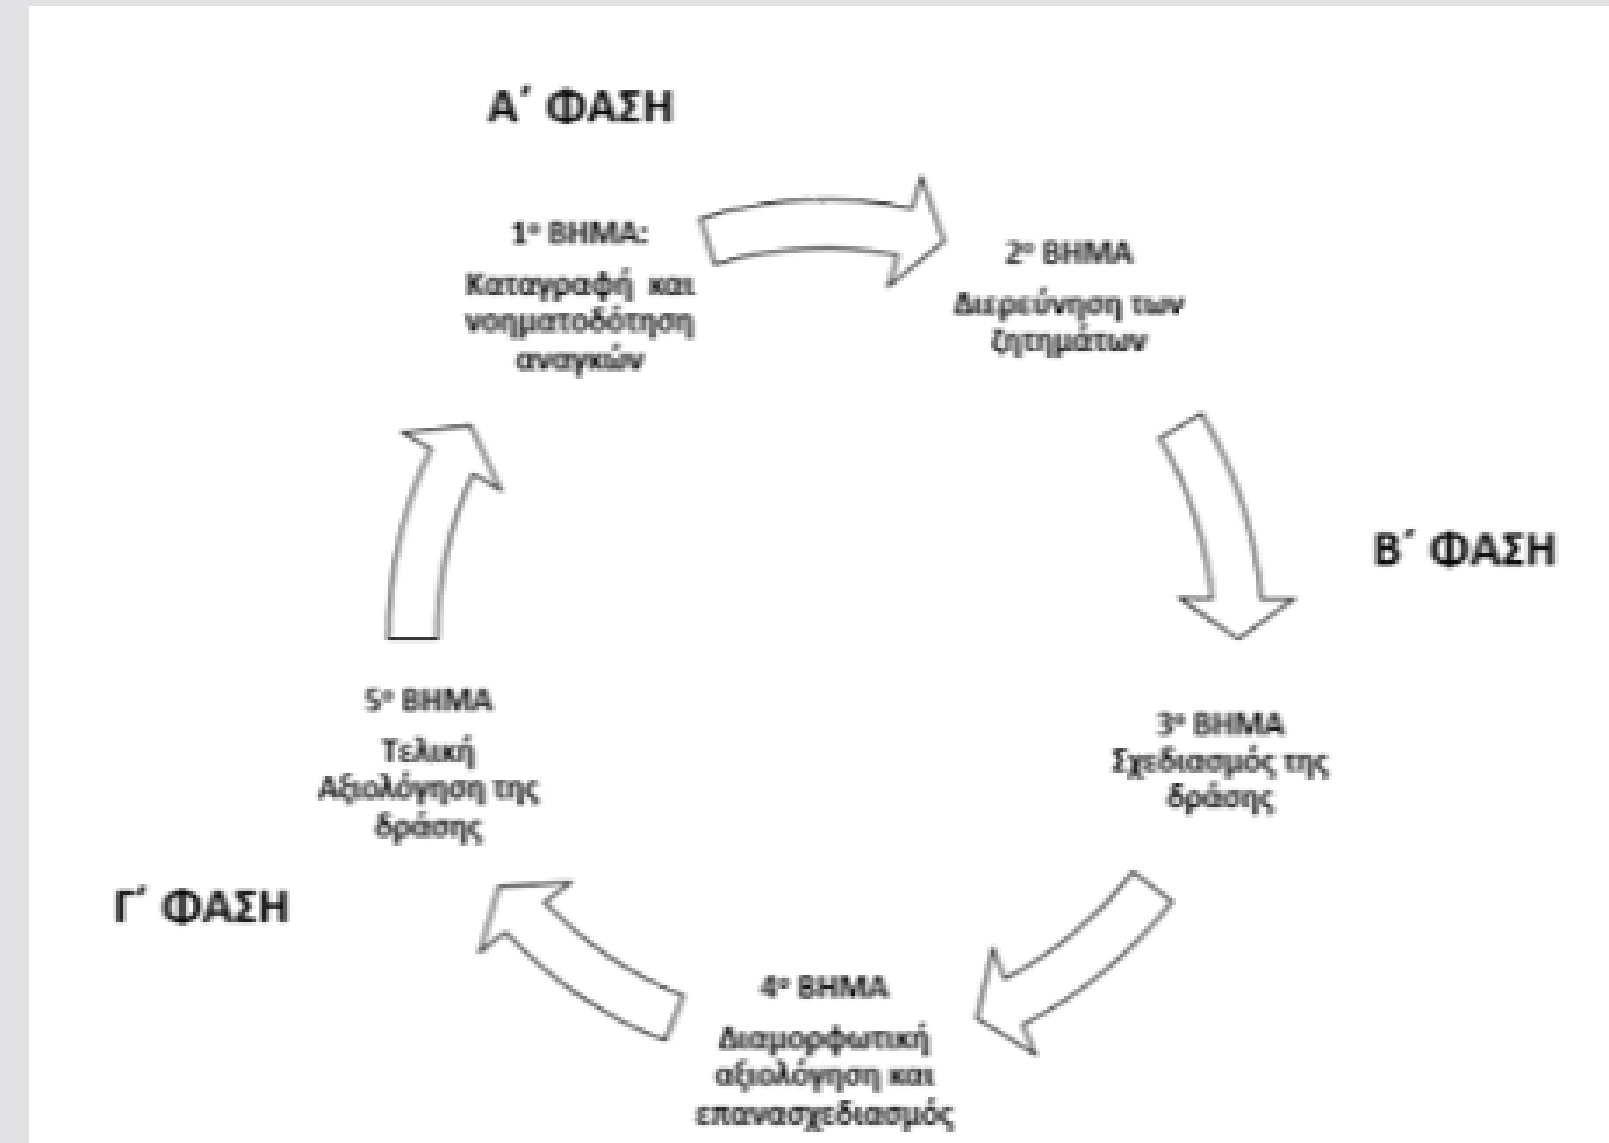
Α΄ ΦΑΣΗ

1ο ΒΗΜΑ:
Καταγραφή και νοηματοδότηση αναγκών

2ο ΒΗΜΑ
Διερεύνηση των ζητημάτων

Β΄ ΦΑΣΗ

3ο ΒΗΜΑ
Σχεδιασμός της δράσης

4ο ΒΗΜΑ
Διαμορφωτική αξιολόγηση και επανασχεδιασμός

Γ΄ ΦΑΣΗ

5ο ΒΗΜΑ
Τελική Αξιολόγηση της δράσης